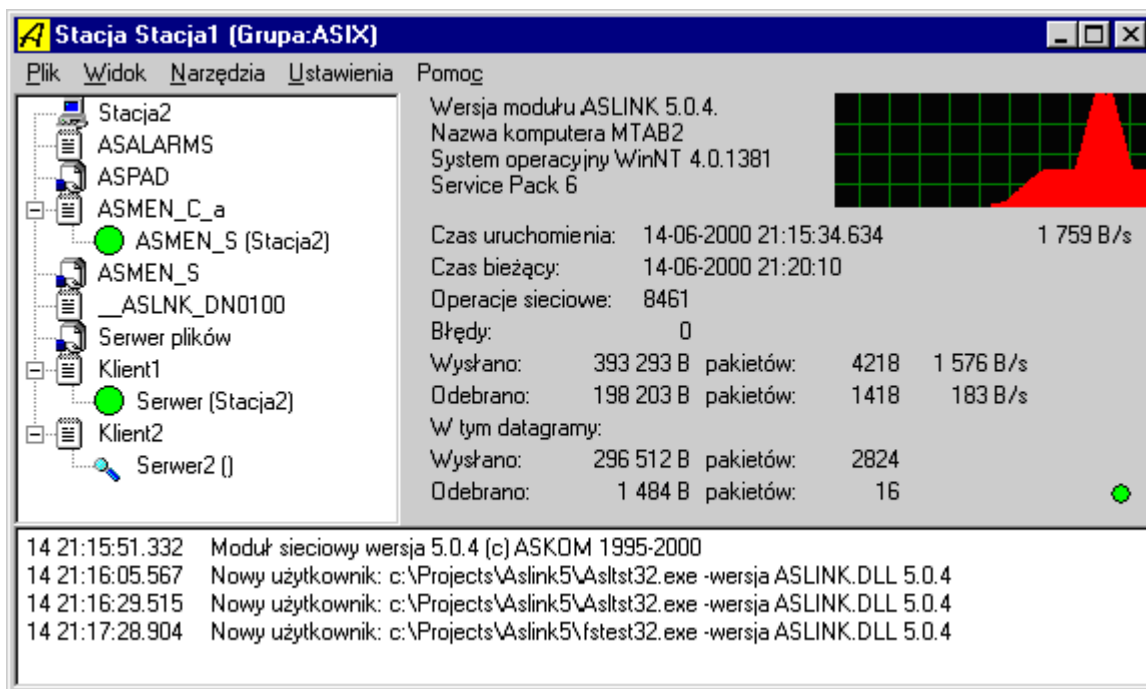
Stacja Stacja1 (Grupa:ASIX)

Plik Widok Narzędzia Ustawienia Pomoc

Stacja2
ASALARMS
ASPAD
ASMEN_C_a
ASMEN_S (Stacja2)
ASMEN_S
__ASLNK_DN0100
Serwer plików
Klient1
Serwer (Stacja2)
Klient2
Serwer2 ()

Wersja modułu ASLINK 5.0.4.
Nazwa komputera MTAB2
System operacyjny WinNT 4.0.1381
Service Pack 6

| | | | | |
|---|---|---|---|---|
| Czas uruchomienia: | 14-06-2000 21:15:34.634 | | | 1 759 B/s |
| Czas bieżący: | 14-06-2000 21:20:10 | | | |
| Operacje sieciowe: | 8461 | | | |
| Błędy: | 0 | | | |
| Wysłano: | 393 293 B | pakietów: | 4218 | 1 576 B/s |
| Odebrano: | 198 203 B | pakietów: | 1418 | 183 B/s |
| W tym datagramy: | | | | |
| Wysłano: | 296 512 B | pakietów: | 2824 | |
| Odebrano: | 1 484 B | pakietów: | 16 | |

14 21:15:51.332 Moduł sieciowy wersja 5.0.4 (c) ASKOM 1995-2000
14 21:16:05.567 Nowy użytkownik: c:\Projects\Aslink5\Asltst32.exe -wersja ASLINK.DLL 5.0.4
14 21:16:29.515 Nowy użytkownik: c:\Projects\Aslink5\Asltst32.exe -wersja ASLINK.DLL 5.0.4
14 21:17:28.904 Nowy użytkownik: c:\Projects\Aslink5\fstest32.exe -wersja ASLINK.DLL 5.0.4